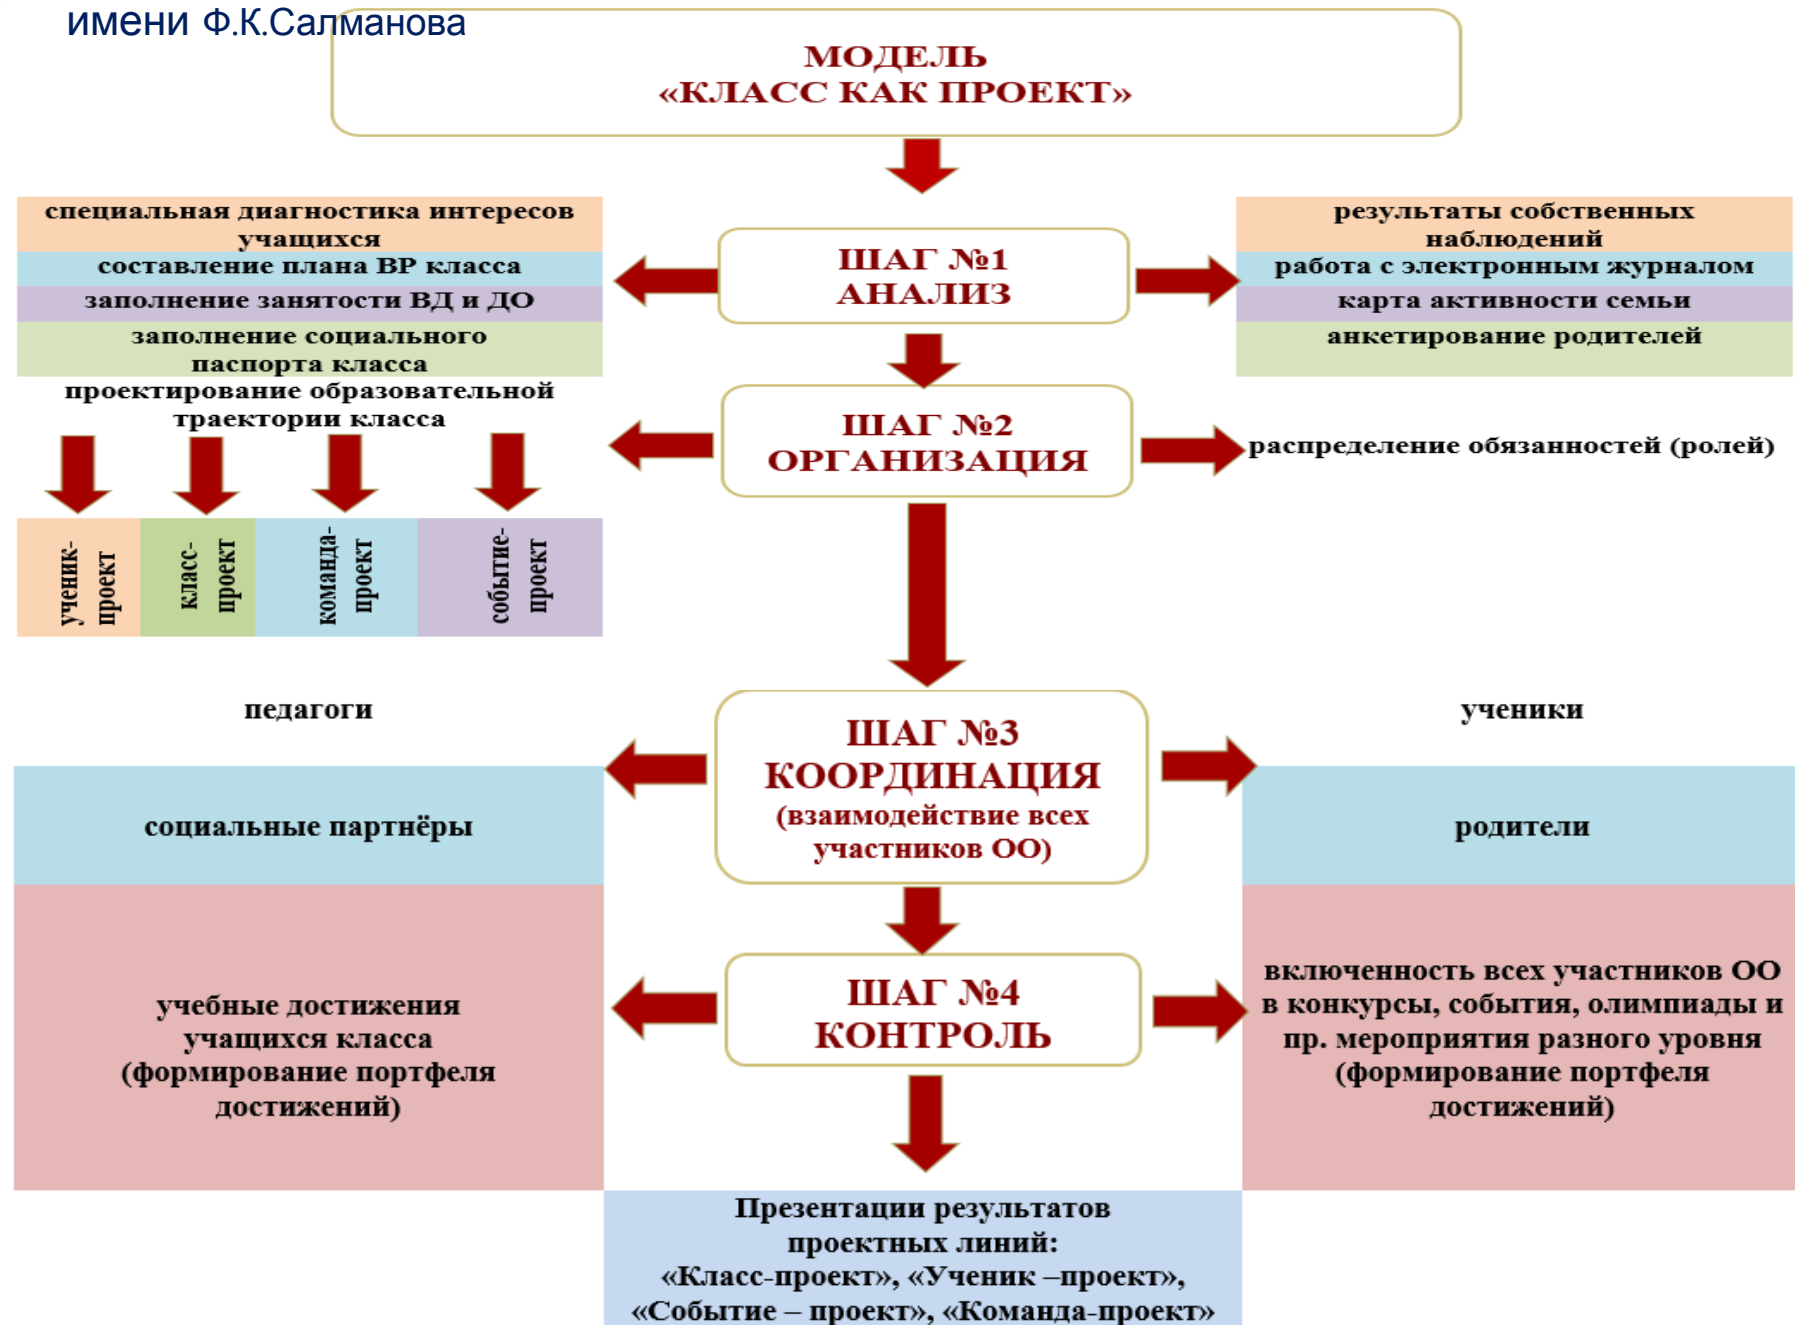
имени Ф.К.Салманова

МОДЕЛЬ
«КЛАСС КАК ПРОЕКТ»

специальная диагностика интересов учащихся
составление плана ВР класса
заполнение занятости ВД и ДО
заполнение социального паспорта класса
проектирование образовательной траектории класса

ШАГ №1
АНАЛИЗ

результаты собственных наблюдений
работа с электронным журналом
карта активности семьи
анкетирование родителей

ШАГ №2
ОРГАНИЗАЦИЯ

распределение обязанностей (ролей)

ученик-проект
класс-проект
команда-проект
событие-проект

педагоги

ШАГ №3
КООРДИНАЦИЯ
(взаимодействие всех участников ОО)

ученики

социальные партнёры

родители

учебные достижения учащихся класса (формирование портфеля достижений)

ШАГ №4
КОНТРОЛЬ

включенность всех участников ОО в конкурсы, события, олимпиады и пр. мероприятия разного уровня (формирование портфеля достижений)

Презентации результатов проектных линий:
«Класс-проект», «Ученик –проект»,
«Событие – проект», «Команда-проект»